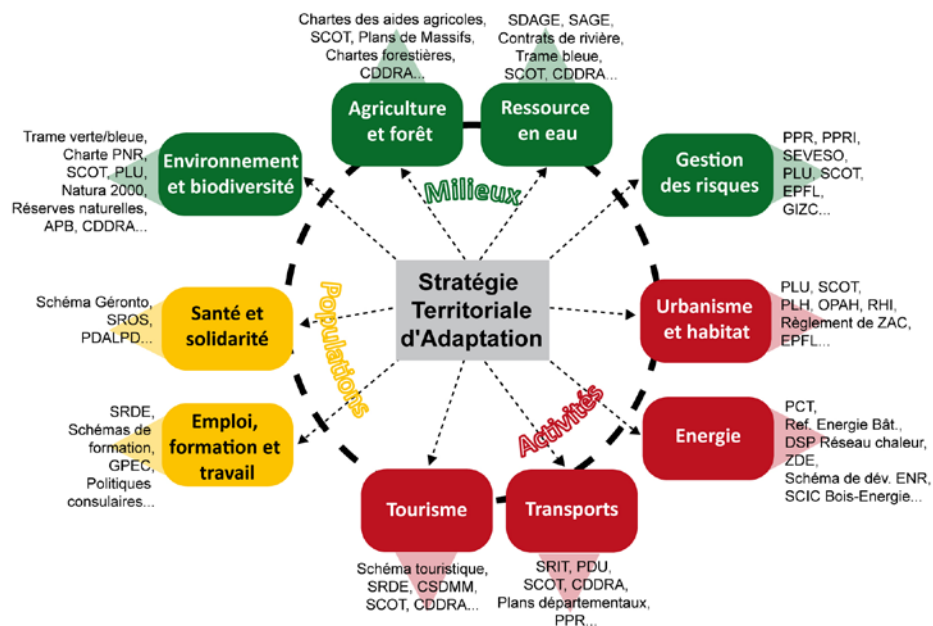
Chartes des aides agricoles, SCOT, Plans de Massifs, Chartes forestières, CDDRA...

SDAGE, SAGE, Contrats de rivière, Trame bleue, SCOT, CDDRA...

Agriculture et forêt

Ressource en eau

Trame verte/bleue, Charte PNR, SCOT, PLU, Natura 2000, Réserves naturelles, APB, CDDRA...

Environnement et biodiversité

Milieux

Gestion des risques

PPR, PPRI, SEVESO, PLU, SCOT, EPFL, GIZC...

Schéma Géronto, SROS, PDALPD...

Santé et solidarité

Populations

Stratégie Territoriale d'Adaptation

Urbanisme et habitat

PLU, SCOT, PLH, OPAH, RHI, Règlement de ZAC, EPFL...

SRDE, Schémas de formation, GPEC, Politiques consulaires...

Emploi, formation et travail

Activités

Energie

PCT, Ref. Energie Bât., DSP Réseau chaleur, ZDE, Schéma de dév. ENR, SCIC Bois-Energie...

Tourisme

Transports

Schéma touristique, SRDE, CSDMM, SCOT, CDDRA...

SRIT, PDU, SCOT, CDDRA, Plans départementaux, PPR...